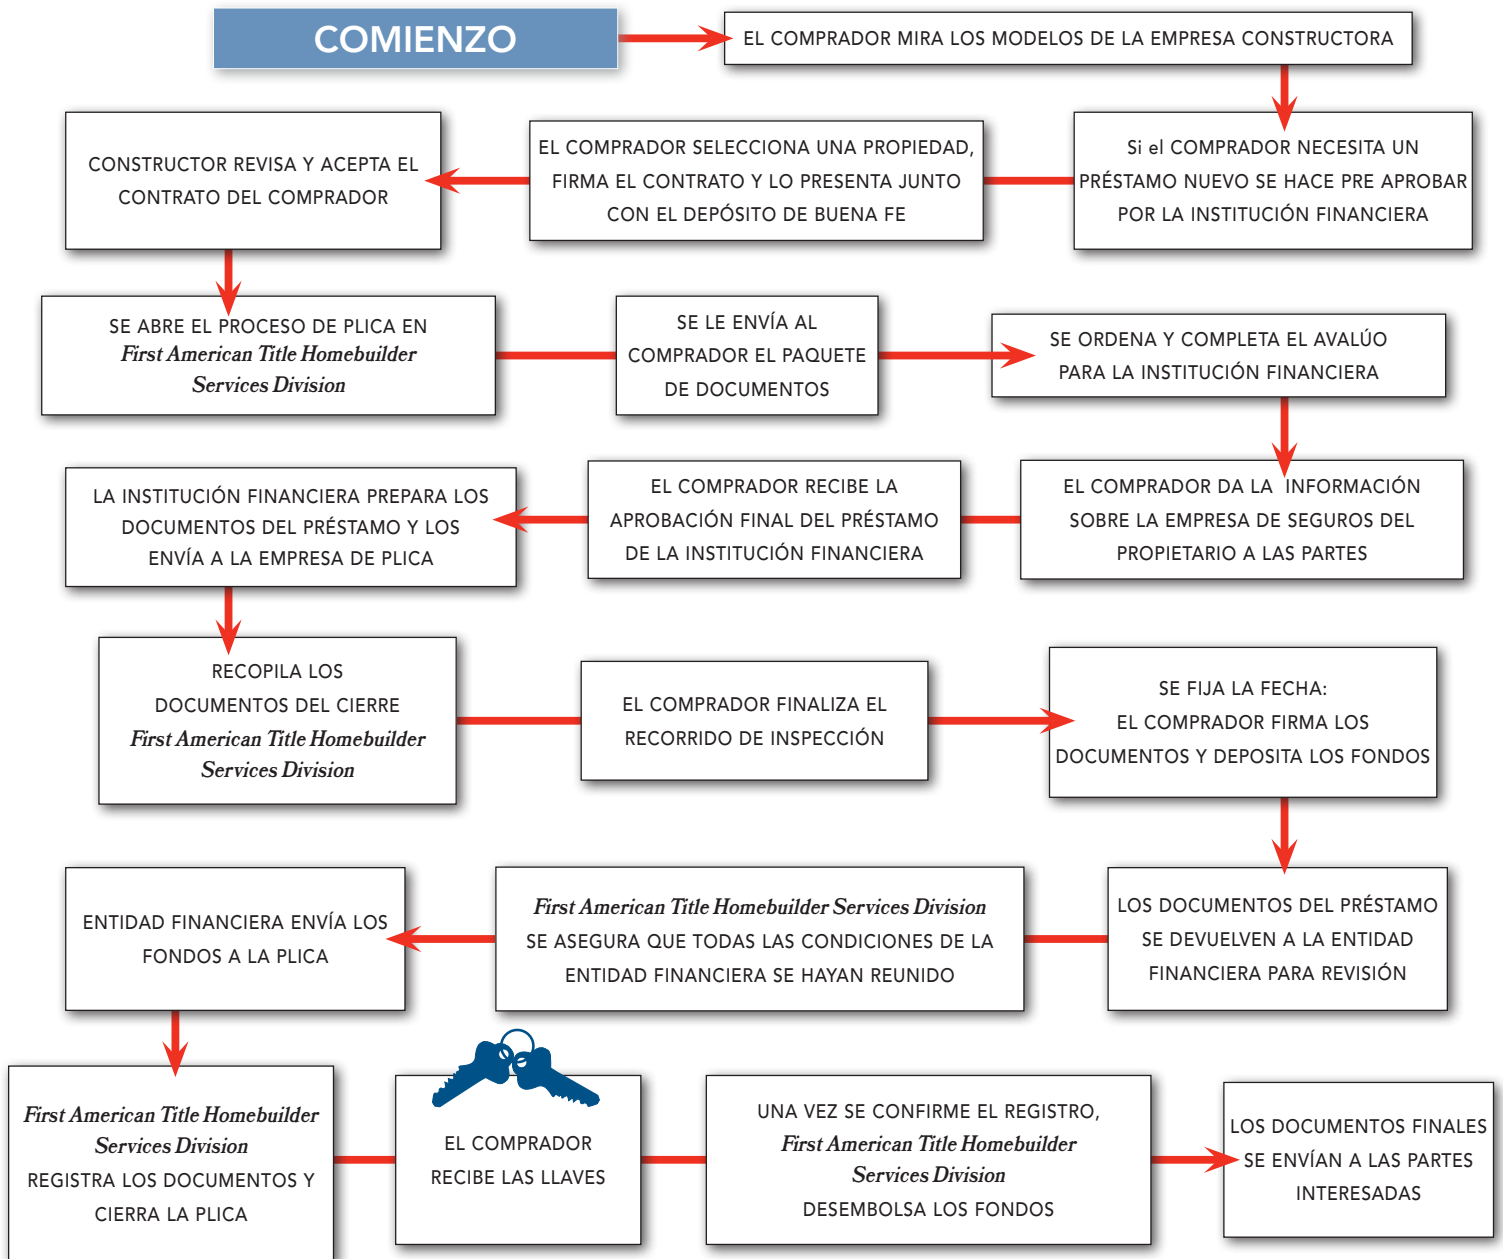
COMIENZO

EL COMPRADOR MIRA LOS MODELOS DE LA EMPRESA CONSTRUCTORA

Si el COMPRADOR NECESITA UN PRÉSTAMO NUEVO SE HACE PRE APROBAR POR LA INSTITUCIÓN FINANCIERA

EL COMPRADOR SELECCIONA UNA PROPIEDAD, FIRMA EL CONTRATO Y LO PRESENTA JUNTO CON EL DEPÓSITO DE BUENA FE

CONSTRUCTOR REVISA Y ACEPTA EL CONTRATO DEL COMPRADOR

SE ABRE EL PROCESO DE PLICA EN *First American Title Homebuilder Services Division*

SE LE ENVÍA AL COMPRADOR EL PAQUETE DE DOCUMENTOS

SE ORDENA Y COMPLETA EL AVALÚO PARA LA INSTITUCIÓN FINANCIERA

EL COMPRADOR DA LA INFORMACIÓN SOBRE LA EMPRESA DE SEGUROS DEL PROPIETARIO A LAS PARTES

EL COMPRADOR RECIBE LA APROBACIÓN FINAL DEL PRÉSTAMO DE LA INSTITUCIÓN FINANCIERA

LA INSTITUCIÓN FINANCIERA PREPARA LOS DOCUMENTOS DEL PRÉSTAMO Y LOS ENVÍA A LA EMPRESA DE PLICA

RECOPILA LOS DOCUMENTOS DEL CIERRE *First American Title Homebuilder Services Division*

EL COMPRADOR FINALIZA EL RECORRIDO DE INSPECCIÓN

SE FIJA LA FECHA: EL COMPRADOR FIRMA LOS DOCUMENTOS Y DEPOSITA LOS FONDOS

LOS DOCUMENTOS DEL PRÉSTAMO SE DEVUELVEN A LA ENTIDAD FINANCIERA PARA REVISIÓN

*First American Title Homebuilder Services Division* SE ASEGURA QUE TODAS LAS CONDICIONES DE LA ENTIDAD FINANCIERA SE HAYAN REUNIDO

ENTIDAD FINANCIERA ENVÍA LOS FONDOS A LA PLICA

*First American Title Homebuilder Services Division* REGISTRA LOS DOCUMENTOS Y CIERRA LA PLICA

EL COMPRADOR RECIBE LAS LLAVES

UNA VEZ SE CONFIRME EL REGISTRO, *First American Title Homebuilder Services Division* DESEMBOLSA LOS FONDOS

LOS DOCUMENTOS FINALES SE ENVÍAN A LAS PARTES INTERESADAS